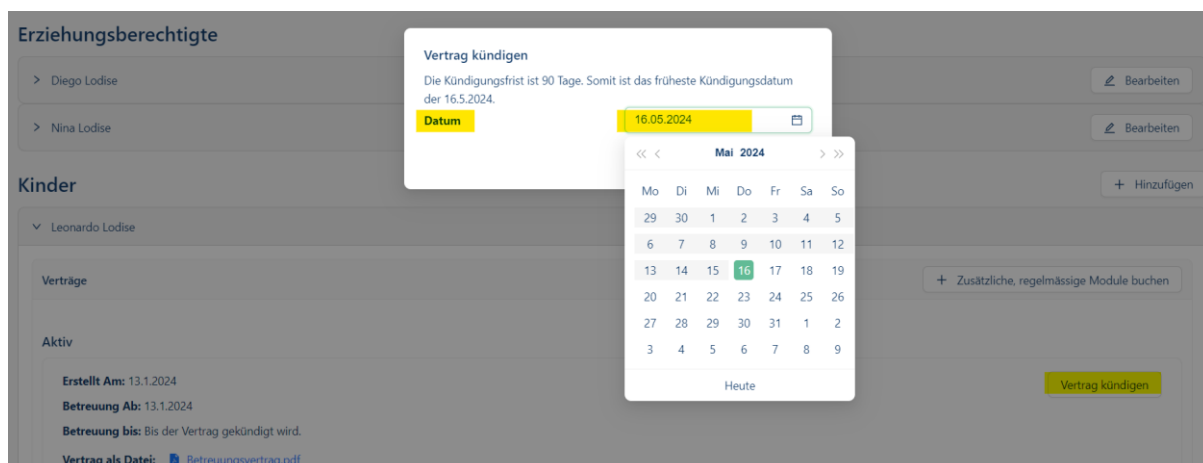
Erziehungsberechtigte

> Diego Lodise

Bearbeiten

> Nina Lodise

Bearbeiten

Kinder

+ Hinzufügen

Leonardo Lodise

Verträge

+ Zusätzliche, regelmässige Module buchen

Aktiv

**Erstellt Am:** 13.1.2024

**Betreuung Ab:** 13.1.2024

**Betreuung bis:** Bis der Vertrag gekündigt wird.

**Vertrag als Datei:** Betreuungsvertrag.pdf

Vertrag kündigen

Vertrag kündigen

Die Kündigungsfrist ist 90 Tage. Somit ist das früheste Kündigungsdatum der 16.5.2024.

Datum 16.05.2024

« ‹ Mai 2024 › »

| Mo | Di | Mi | Do | Fr | Sa | So |
|---|---|---|---|---|---|---|
| 29 | 30 | 1 | 2 | 3 | 4 | 5 |
| 6 | 7 | 8 | 9 | 10 | 11 | 12 |
| 13 | 14 | 15 | 16 | 17 | 18 | 19 |
| 20 | 21 | 22 | 23 | 24 | 25 | 26 |
| 27 | 28 | 29 | 30 | 31 | 1 | 2 |
| 3 | 4 | 5 | 6 | 7 | 8 | 9 |

Heute